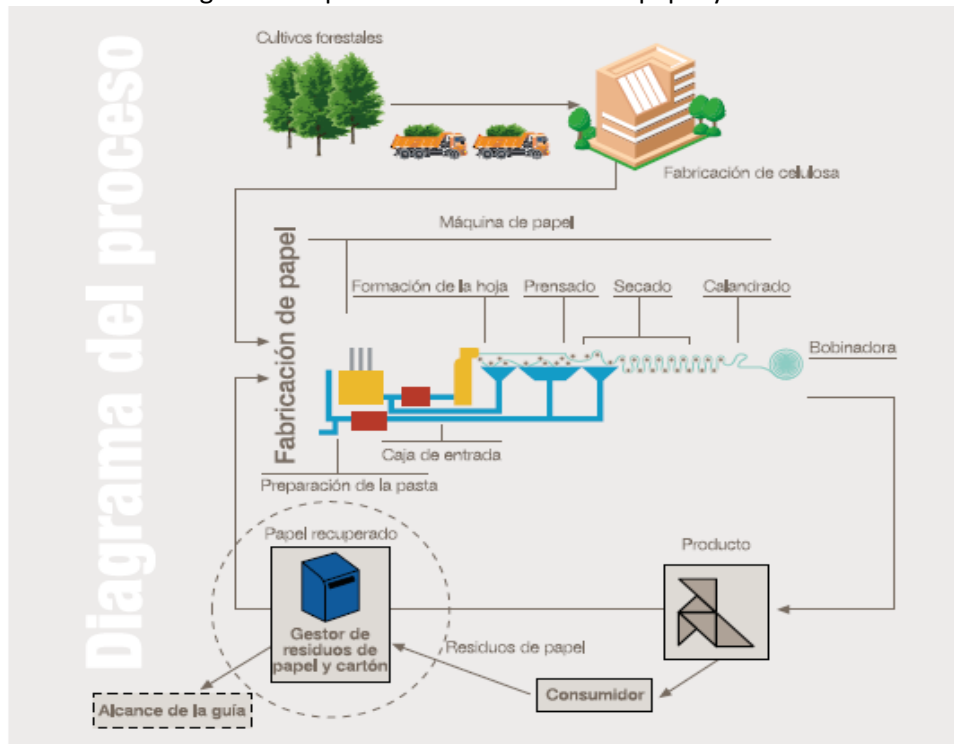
Diagrama del proceso

Cultivos forestales

Fabricación de celulosa

Fabricación de papel

Máquina de papel

Formación de la hoja

Prensado

Secado

Calandrado

Bobinadora

Caja de entrada

Preparación de la pasta

Papel recuperado

Gestor de residuos de papel y cartón

Producto

Residuos de papel

Consumidor

Alcance de la guía